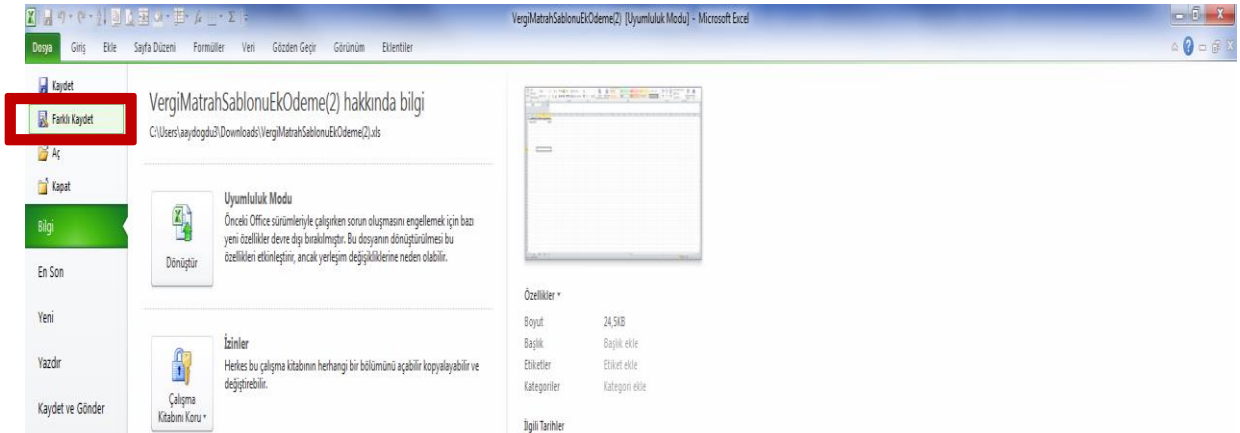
VergiMatrahSablonuEkOdeme(2) [Uyumluluk Modu] - Microsoft Excel

Dosya Giriş Ekle Sayfa Düzeni Formüller Veri Gözden Geçir Görünüm Eklentiler

Kaydet
Farklı Kaydet
Aç
Kapat
Bilgi
En Son
Yeni
Yazdır
Kaydet ve Gönder

VergiMatrahSablonuEkOdeme(2) hakkında bilgi
C:\Users\aaydogdu3\Downloads\VergiMatrahSablonuEkOdeme(2).xls

Dönüştür

Uyumluluk Modu
Önceki Office sürümleriyle çalışırken sorun oluşmasını engellemek için bazı yeni özellikler devre dışı bırakılmıştır. Bu dosyanın dönüştürülmesi bu özellikleri etkinleştirir, ancak yerleşim değişikliklerine neden olabilir.

Çalışma Kitabını Koru

İzinler
Herkes bu çalışma kitabının herhangi bir bölümünü açabilir kopyalayabilir ve değiştirebilir.

Özellikler

| Boyut | 24,5KB |
|---|---|
| Başlık | Başlık ekle |
| Etiketler | Etiket ekle |
| Kategoriler | Kategori ekle |

İlgili Tarihler